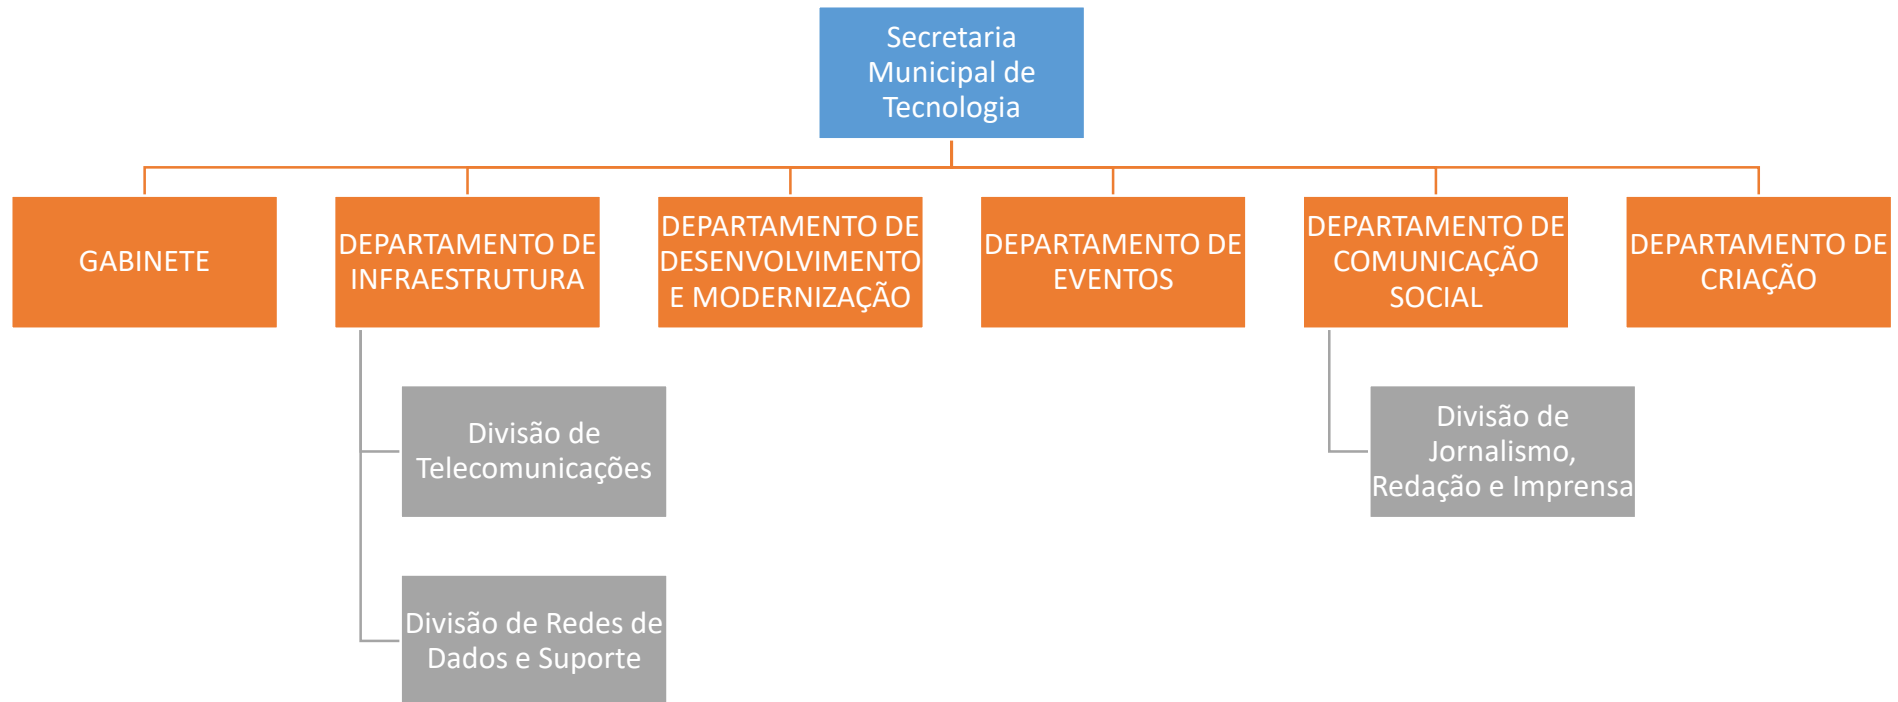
Secretaria Municipal de Tecnologia

GABINETE

DEPARTAMENTO DE INFRAESTRUTURA

DEPARTAMENTO DE DESENVOLVIMENTO E MODERNIZAÇÃO

DEPARTAMENTO DE EVENTOS

DEPARTAMENTO DE COMUNICAÇÃO SOCIAL

DEPARTAMENTO DE CRIAÇÃO

Divisão de Telecomunicações

Divisão de Redes de Dados e Suporte

Divisão de Jornalismo, Redação e Imprensa